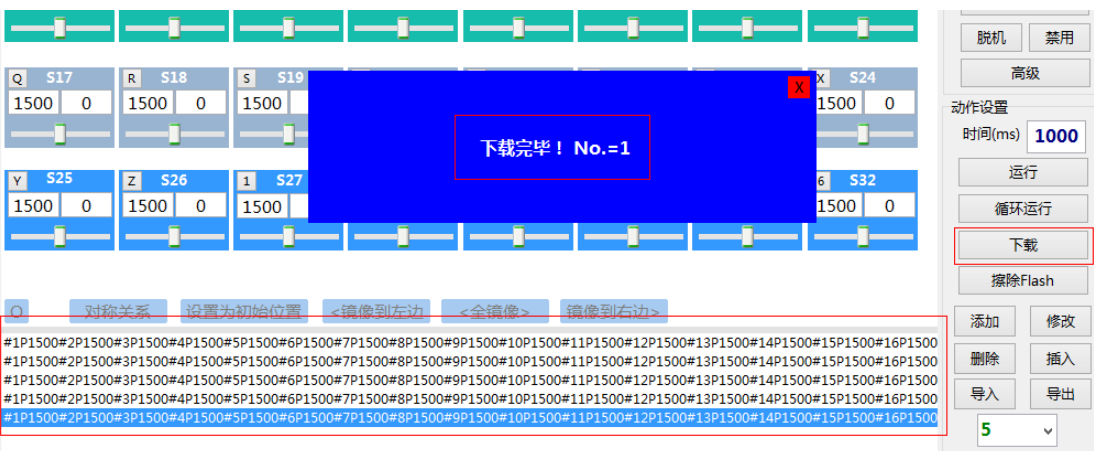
脱机 禁用
高级
动作设置
时间(ms) 1000
运行
循环运行
下载
擦除Flash
添加 修改
删除 插入
导入 导出
5

Q S17 1500 0
R S18 1500 0
S S19 1500
X S24 1500 0
Y S25 1500 0
Z S26 1500 0
1 S27 1500
6 S32 1500 0

X
下载完毕！ No.=1

O 对称关系 设置为初始位置 <镜像到左边 <全镜像> 镜像到右边>

#1P1500#2P1500#3P1500#4P1500#5P1500#6P1500#7P1500#8P1500#9P1500#10P1500#11P1500#12P1500#13P1500#14P1500#15P1500#16P1500
#1P1500#2P1500#3P1500#4P1500#5P1500#6P1500#7P1500#8P1500#9P1500#10P1500#11P1500#12P1500#13P1500#14P1500#15P1500#16P1500
#1P1500#2P1500#3P1500#4P1500#5P1500#6P1500#7P1500#8P1500#9P1500#10P1500#11P1500#12P1500#13P1500#14P1500#15P1500#16P1500
#1P1500#2P1500#3P1500#4P1500#5P1500#6P1500#7P1500#8P1500#9P1500#10P1500#11P1500#12P1500#13P1500#14P1500#15P1500#16P1500
#1P1500#2P1500#3P1500#4P1500#5P1500#6P1500#7P1500#8P1500#9P1500#10P1500#11P1500#12P1500#13P1500#14P1500#15P1500#16P1500